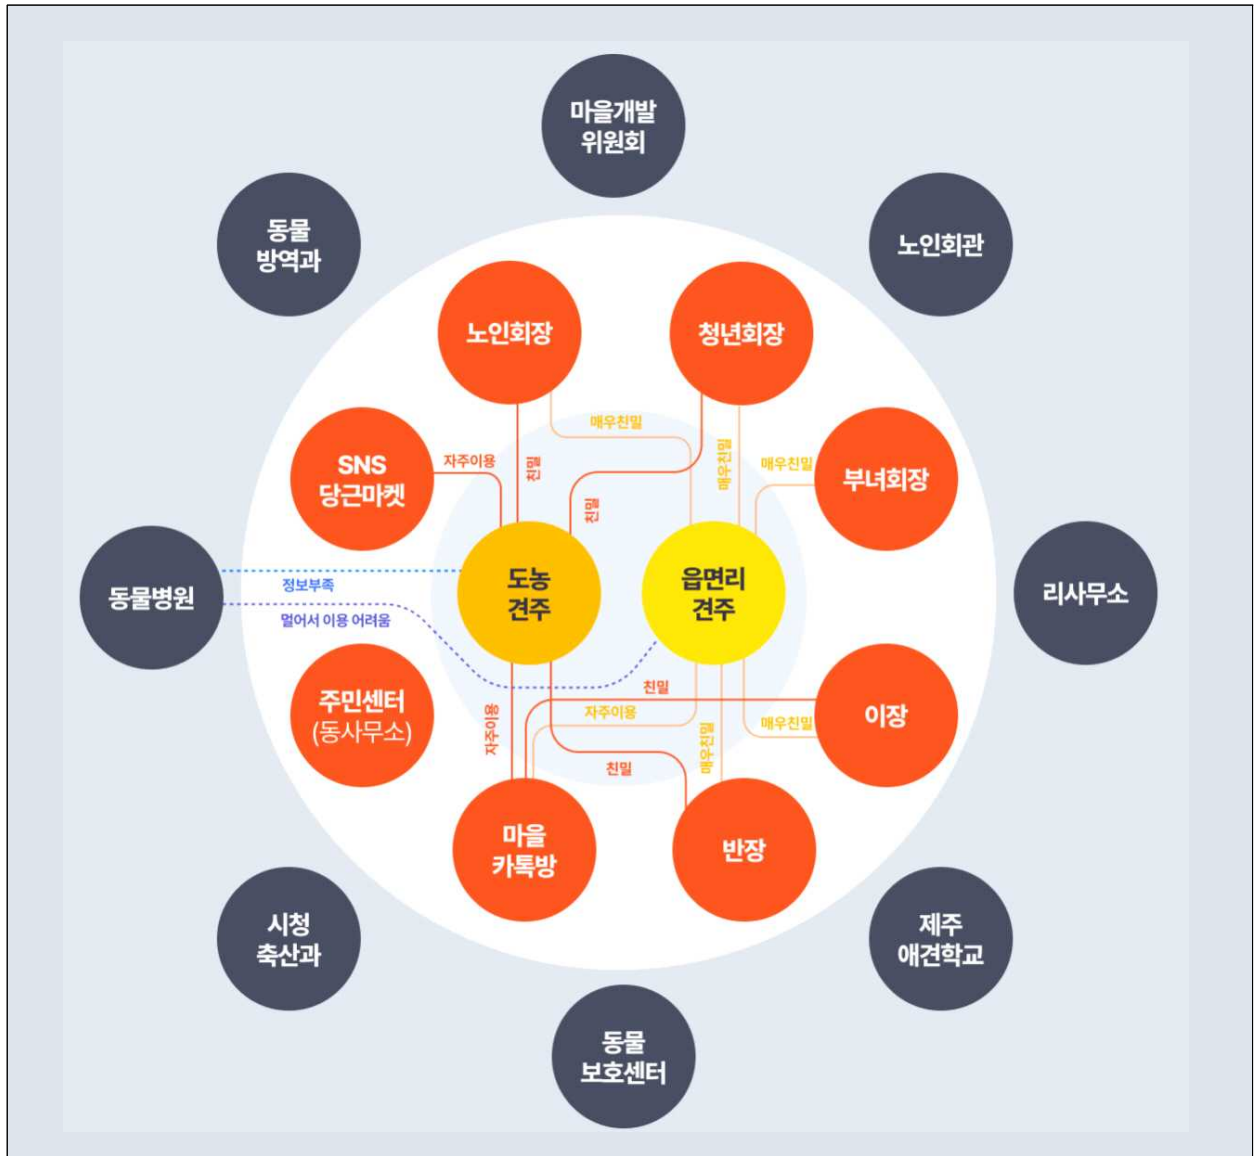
마을개발 위원회

동물 방역과

노인회관

노인회장

청년회장

매우친밀

SNS 당근마켓

자주이용

친밀

친밀

매우친밀

매우친밀

부녀회장

동물병원

정보부족

멀어서 이용 어려움

도농 견주

읍면리 견주

리사무소

주민센터 (동사무소)

친밀

자주이용

자주이용

매우친밀

매우친밀

이장

친밀

마을 카톡방

반장

시청 축산과

제주 애견학교

동물 보호센터